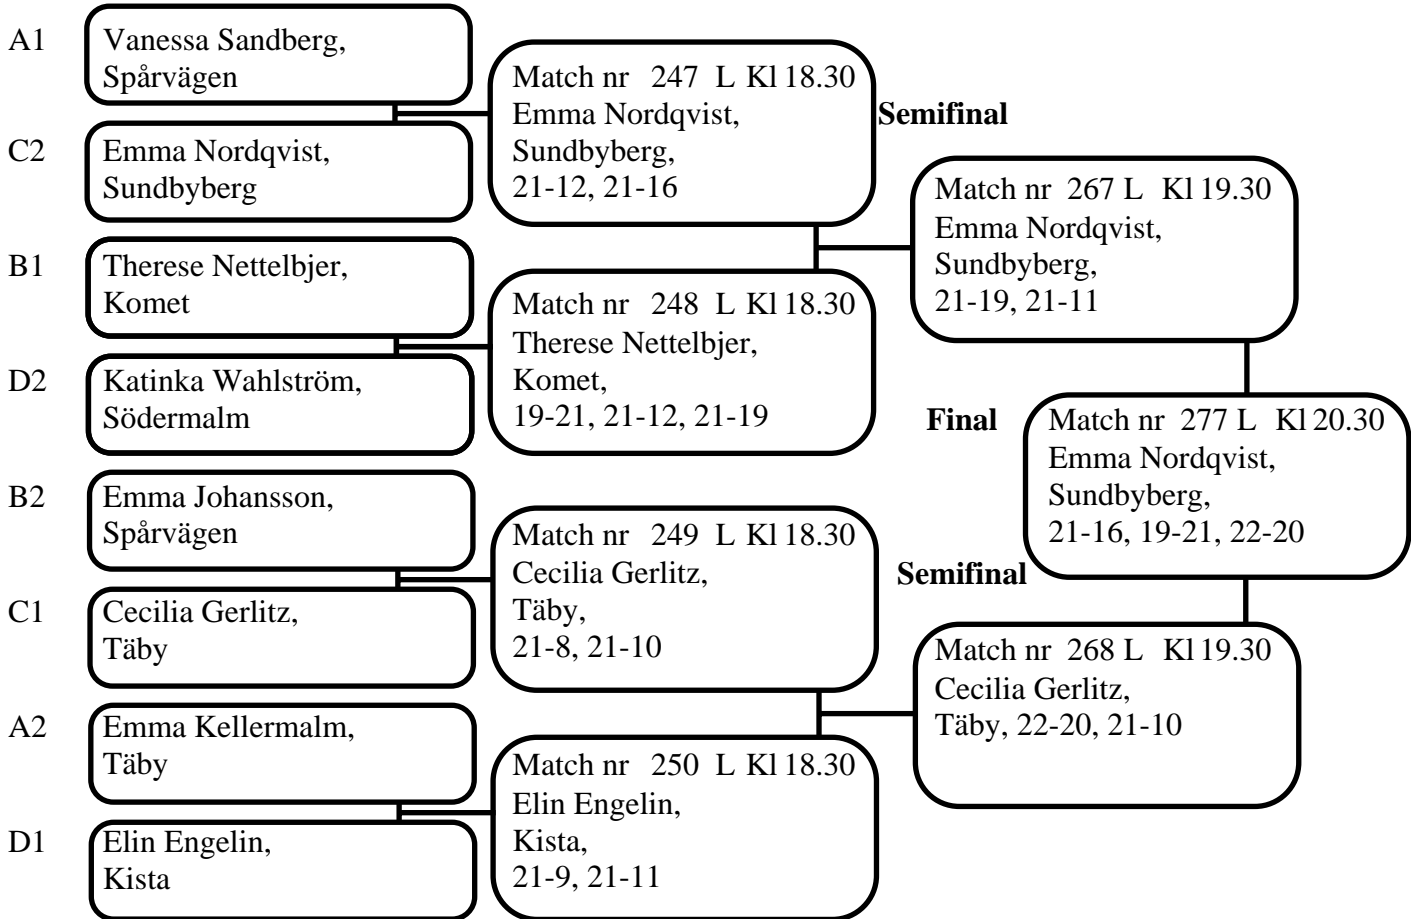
A1 Vanessa Sandberg, Spårvägen

C2 Emma Nordqvist, Sundbyberg

B1 Therese Nettelbjer, Komet

D2 Katinka Wahlström, Södermalm

B2 Emma Johansson, Spårvägen

C1 Cecilia Gerlitz, Täby

A2 Emma Kellermalm, Täby

D1 Elin Engelin, Kista

Match nr 247 L Kl 18.30
Emma Nordqvist, Sundbyberg, 21-12, 21-16

Match nr 248 L Kl 18.30
Therese Nettelbjer, Komet, 19-21, 21-12, 21-19

Match nr 249 L Kl 18.30
Cecilia Gerlitz, Täby, 21-8, 21-10

Match nr 250 L Kl 18.30
Elin Engelin, Kista, 21-9, 21-11

Semifinal

Match nr 267 L Kl 19.30
Emma Nordqvist, Sundbyberg, 21-19, 21-11

Final

Match nr 277 L Kl 20.30
Emma Nordqvist, Sundbyberg, 21-16, 19-21, 22-20

Semifinal

Match nr 268 L Kl 19.30
Cecilia Gerlitz, Täby, 22-20, 21-10